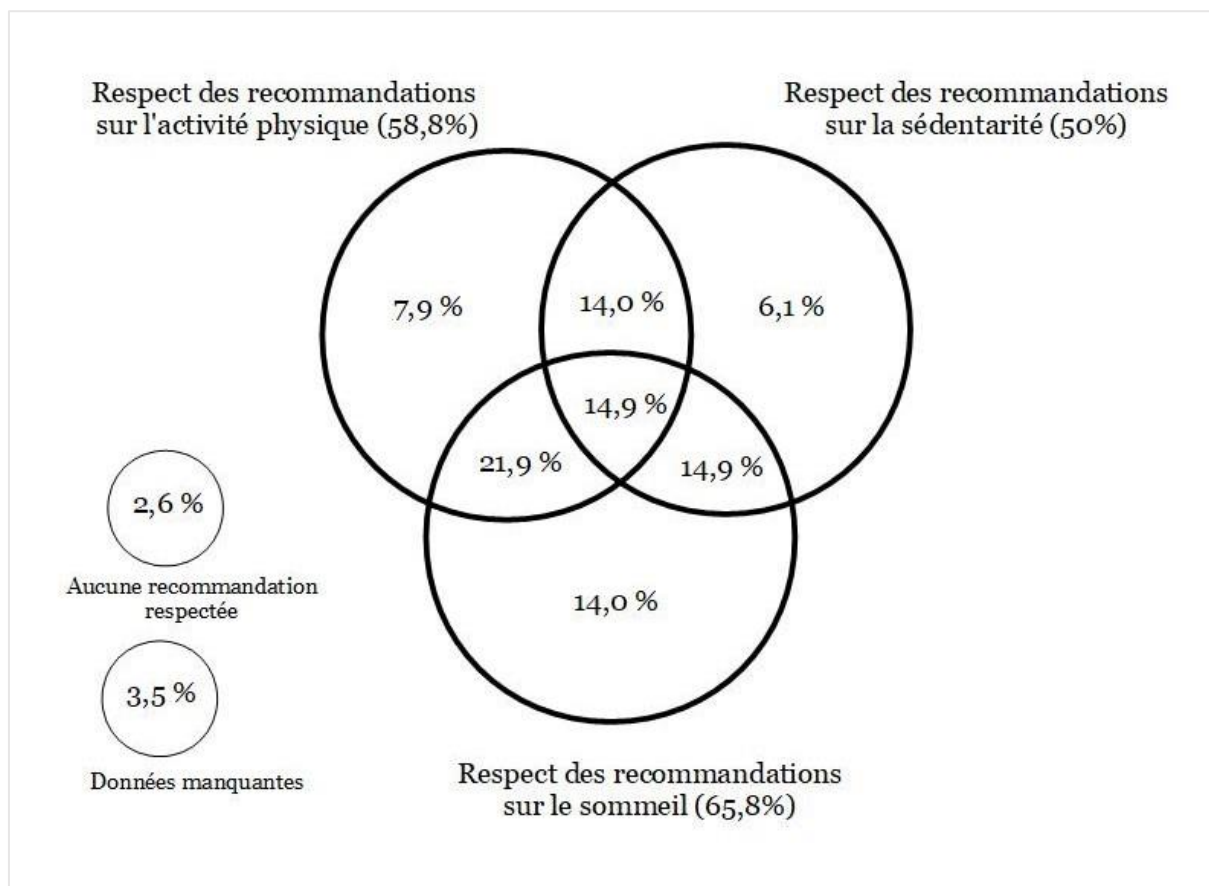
Respect des recommandations sur l'activité physique (58,8%)

Respect des recommandations sur la sédentarité (50%)

7,9 %

14,0 %

6,1 %

14,9 %

21,9 %

14,9 %

2,6 %

Aucune recommandation respectée

14,0 %

3,5 %

Données manquantes

Respect des recommandations sur le sommeil (65,8%)